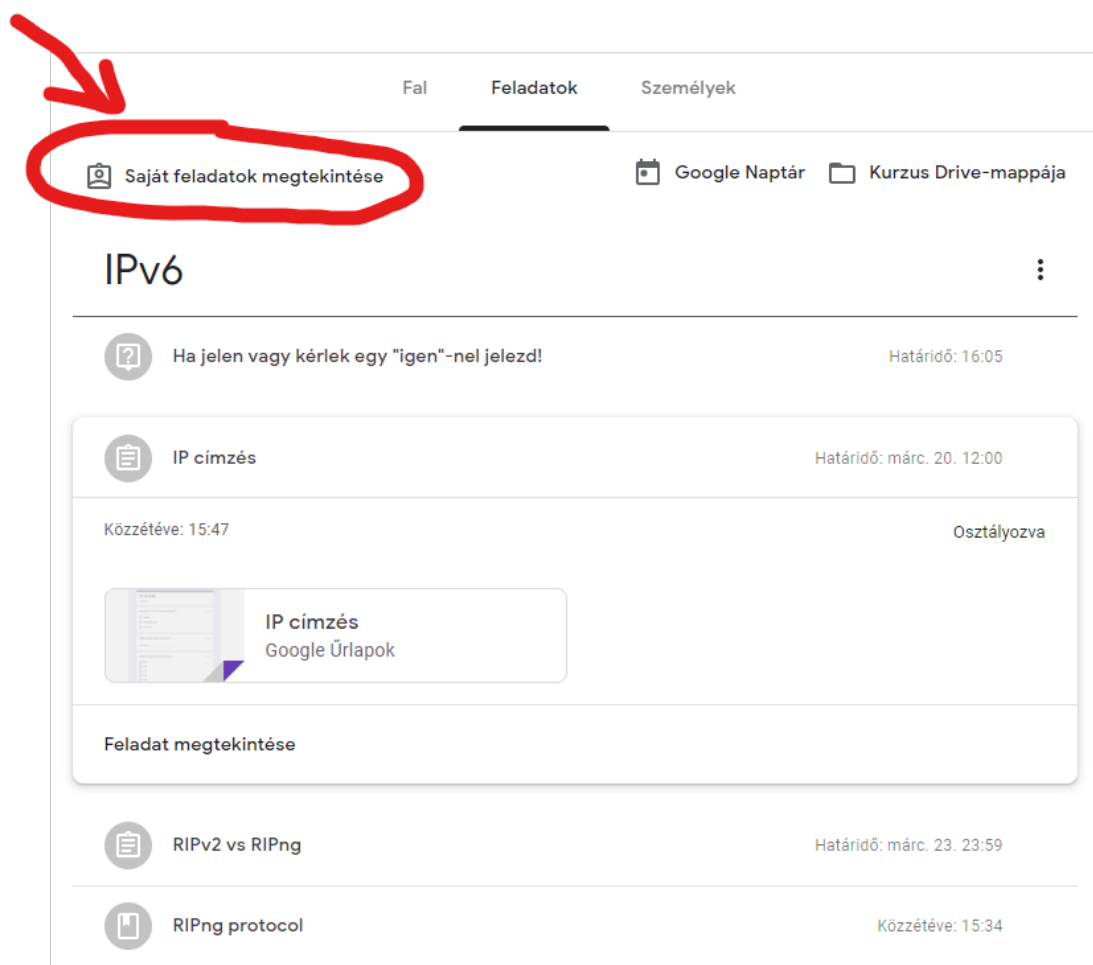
Fal
Feladatok
Személyek

Saját feladatok megtekintése

Google Naptár

Kurzus Drive-mappája

IPv6

Ha jelen vagy kérlek egy "igen"-nel jelezd!
Határidő: 16:05

IP címzés
Határidő: márc. 20. 12:00

Közzétéve: 15:47
Osztályozva

IP címzés
Google Űrlapok

Feladat megtekintése

RIPv2 vs RIPng
Határidő: márc. 23. 23:59

RIPng protocol
Közzétéve: 15:34